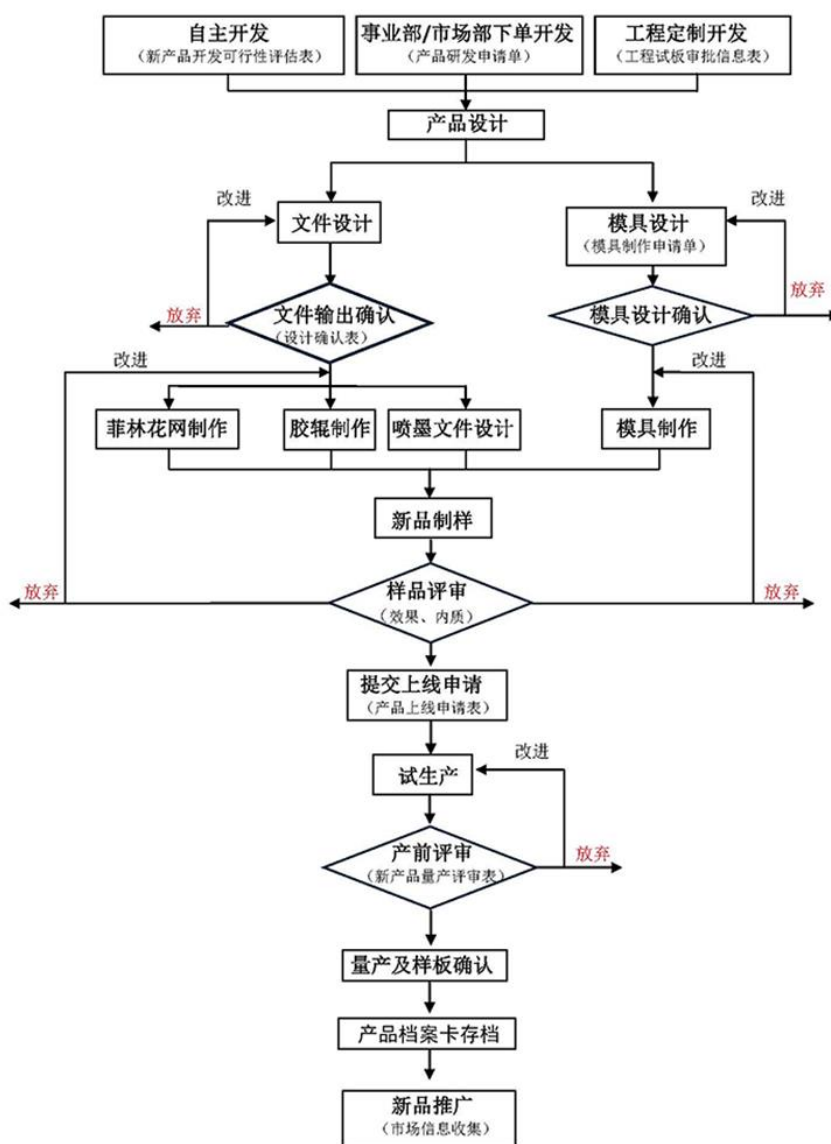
自主开发
（新产品开发可行性评估表）

事业部/市场部下单开发
（产品研发申请单）

工程定制开发
（工程试板审批信息表）

产品设计

改进

文件设计

改进

模具设计
（模具制作申请单）

放弃

文件输出确认
（设计确认表）

放弃

模具设计确认

改进

改进

菲林花网制作

胶辊制作

喷墨文件设计

模具制作

新品制样

放弃

样品评审
（效果、内质）

放弃

提交上线申请
（产品上线申请表）

改进

试生产

产前评审
（新产品量产评审表）

放弃

量产及样板确认

产品档案卡存档

新品推广
（市场信息收集）